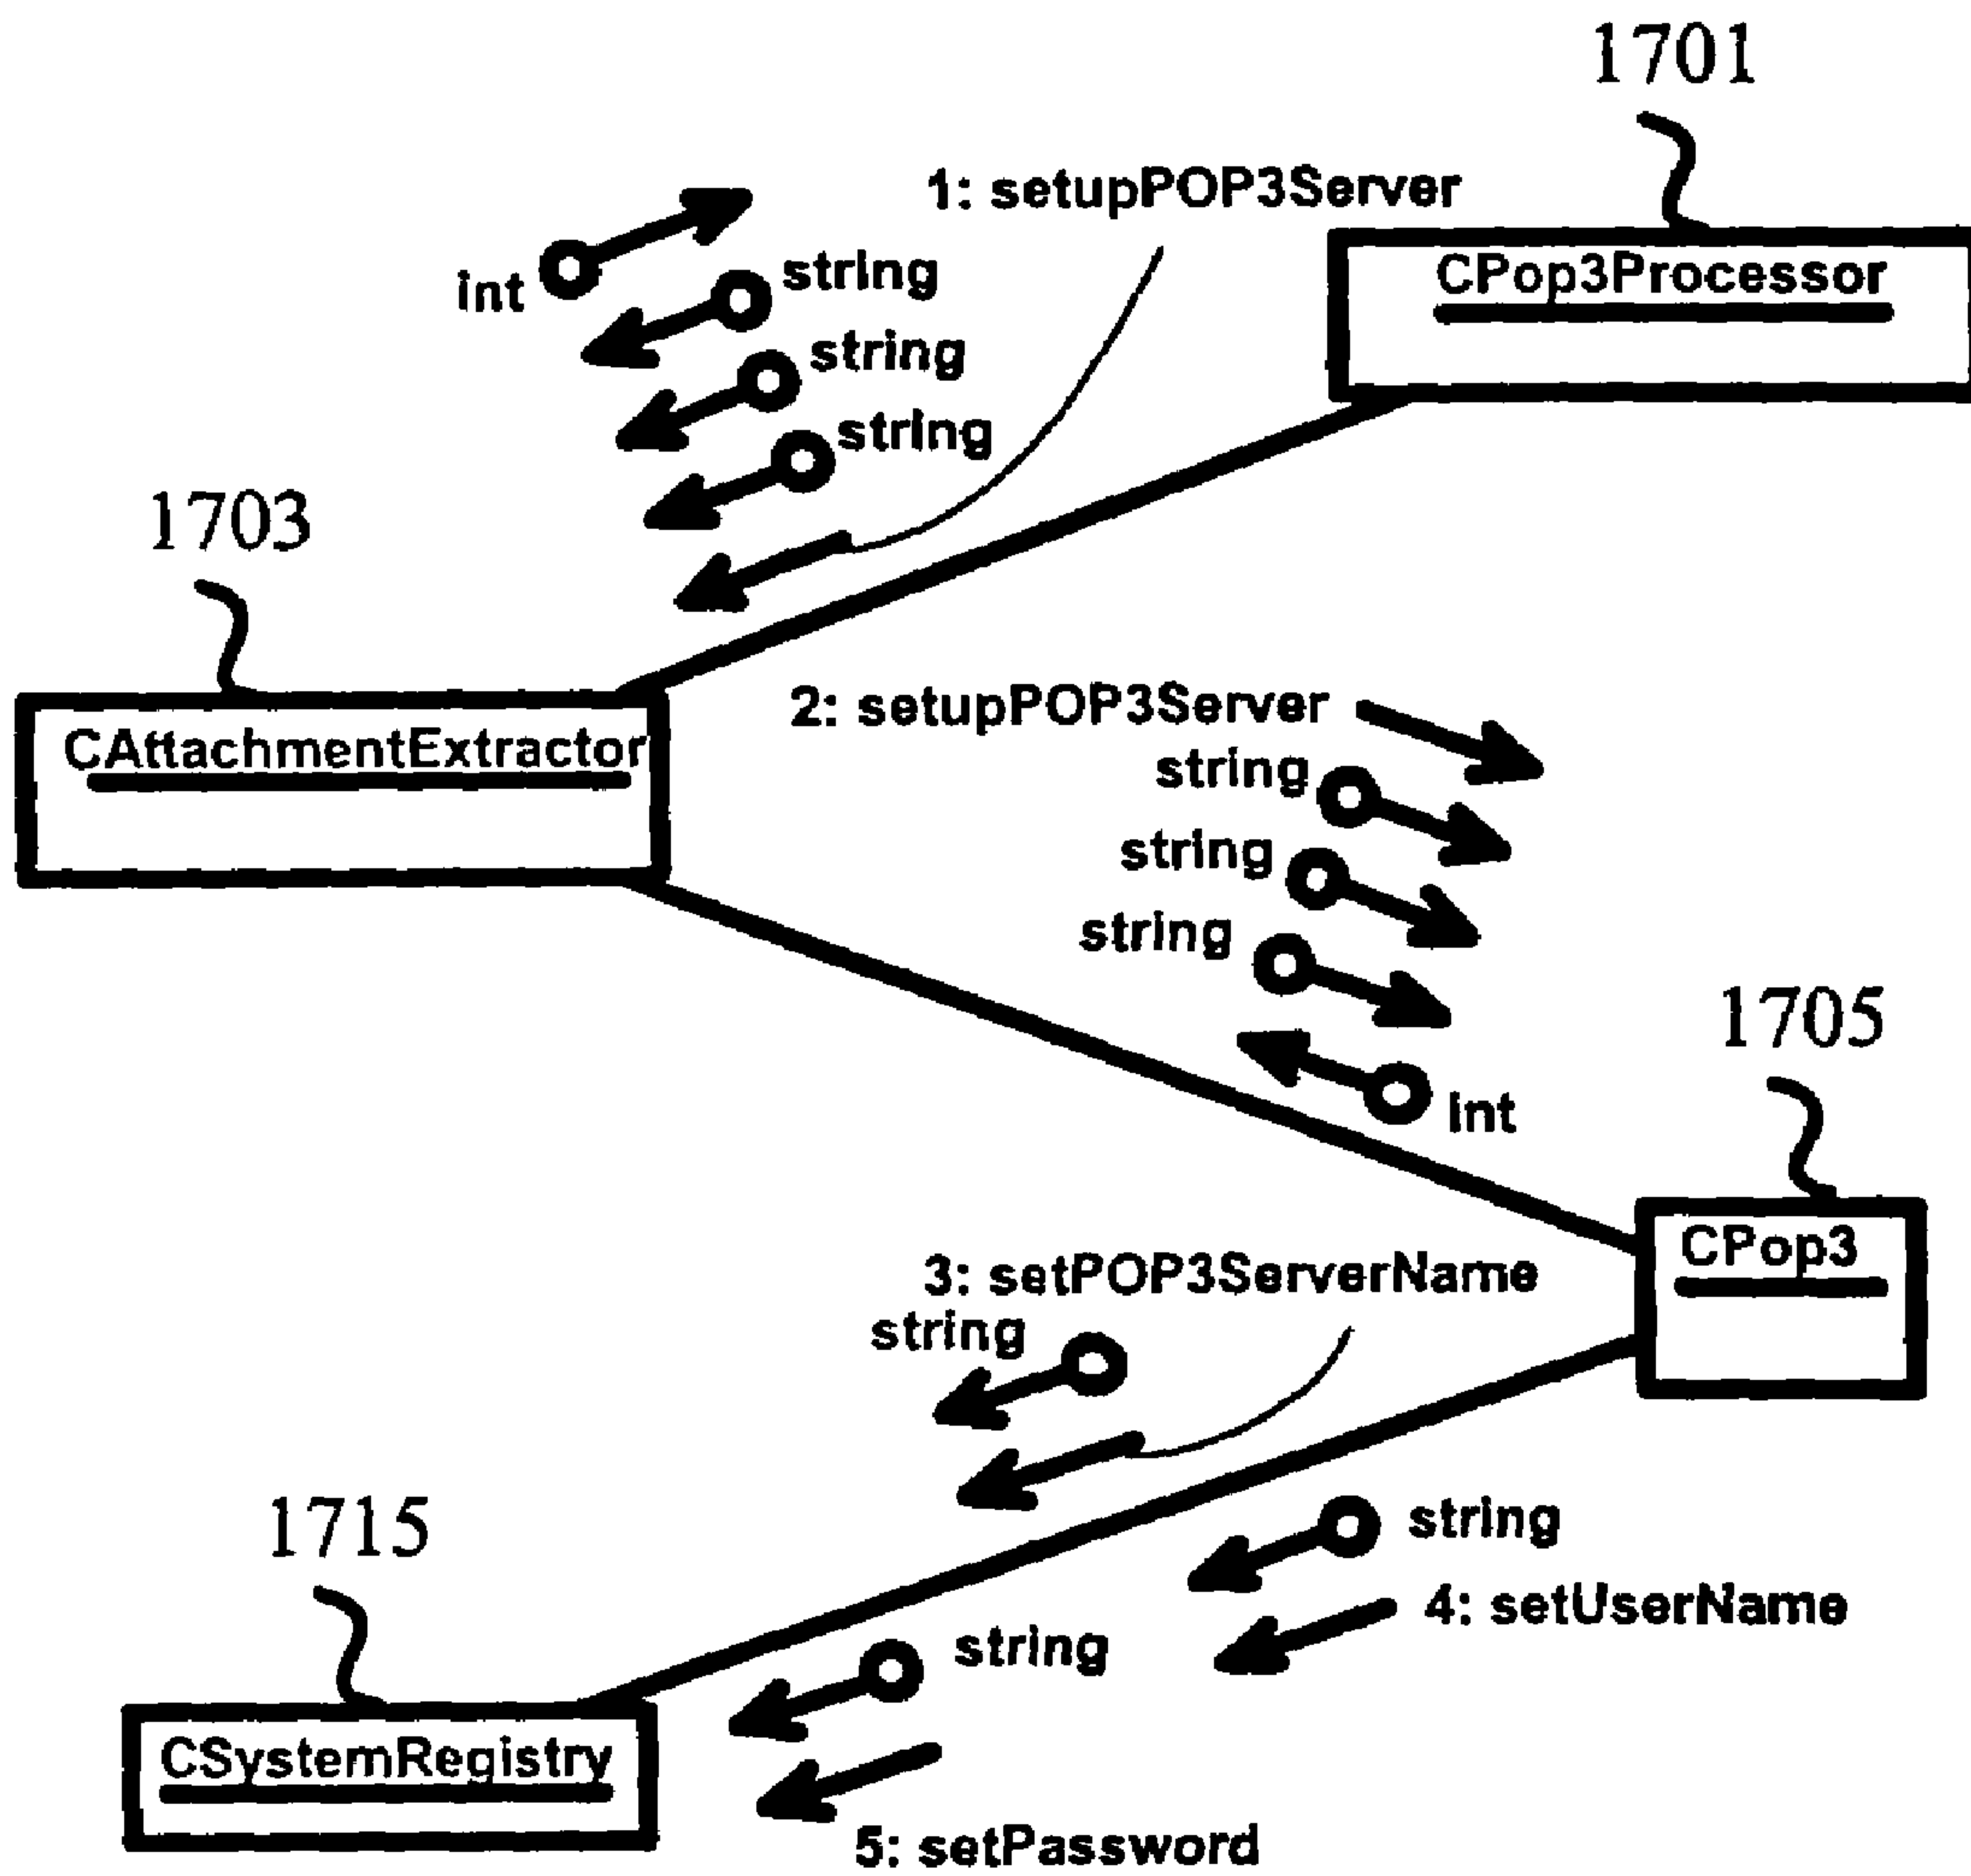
1701

1: setupPOP3Server

int

string

string

string

CPop3Processor

1703

CAttachmentExtractor

2: setupPOP3Server

string

string

string

int

1705

CPop3

3: setPOP3ServerName

string

1715

string

4: setUserName

string

CSystemRegistry

5: setPassword